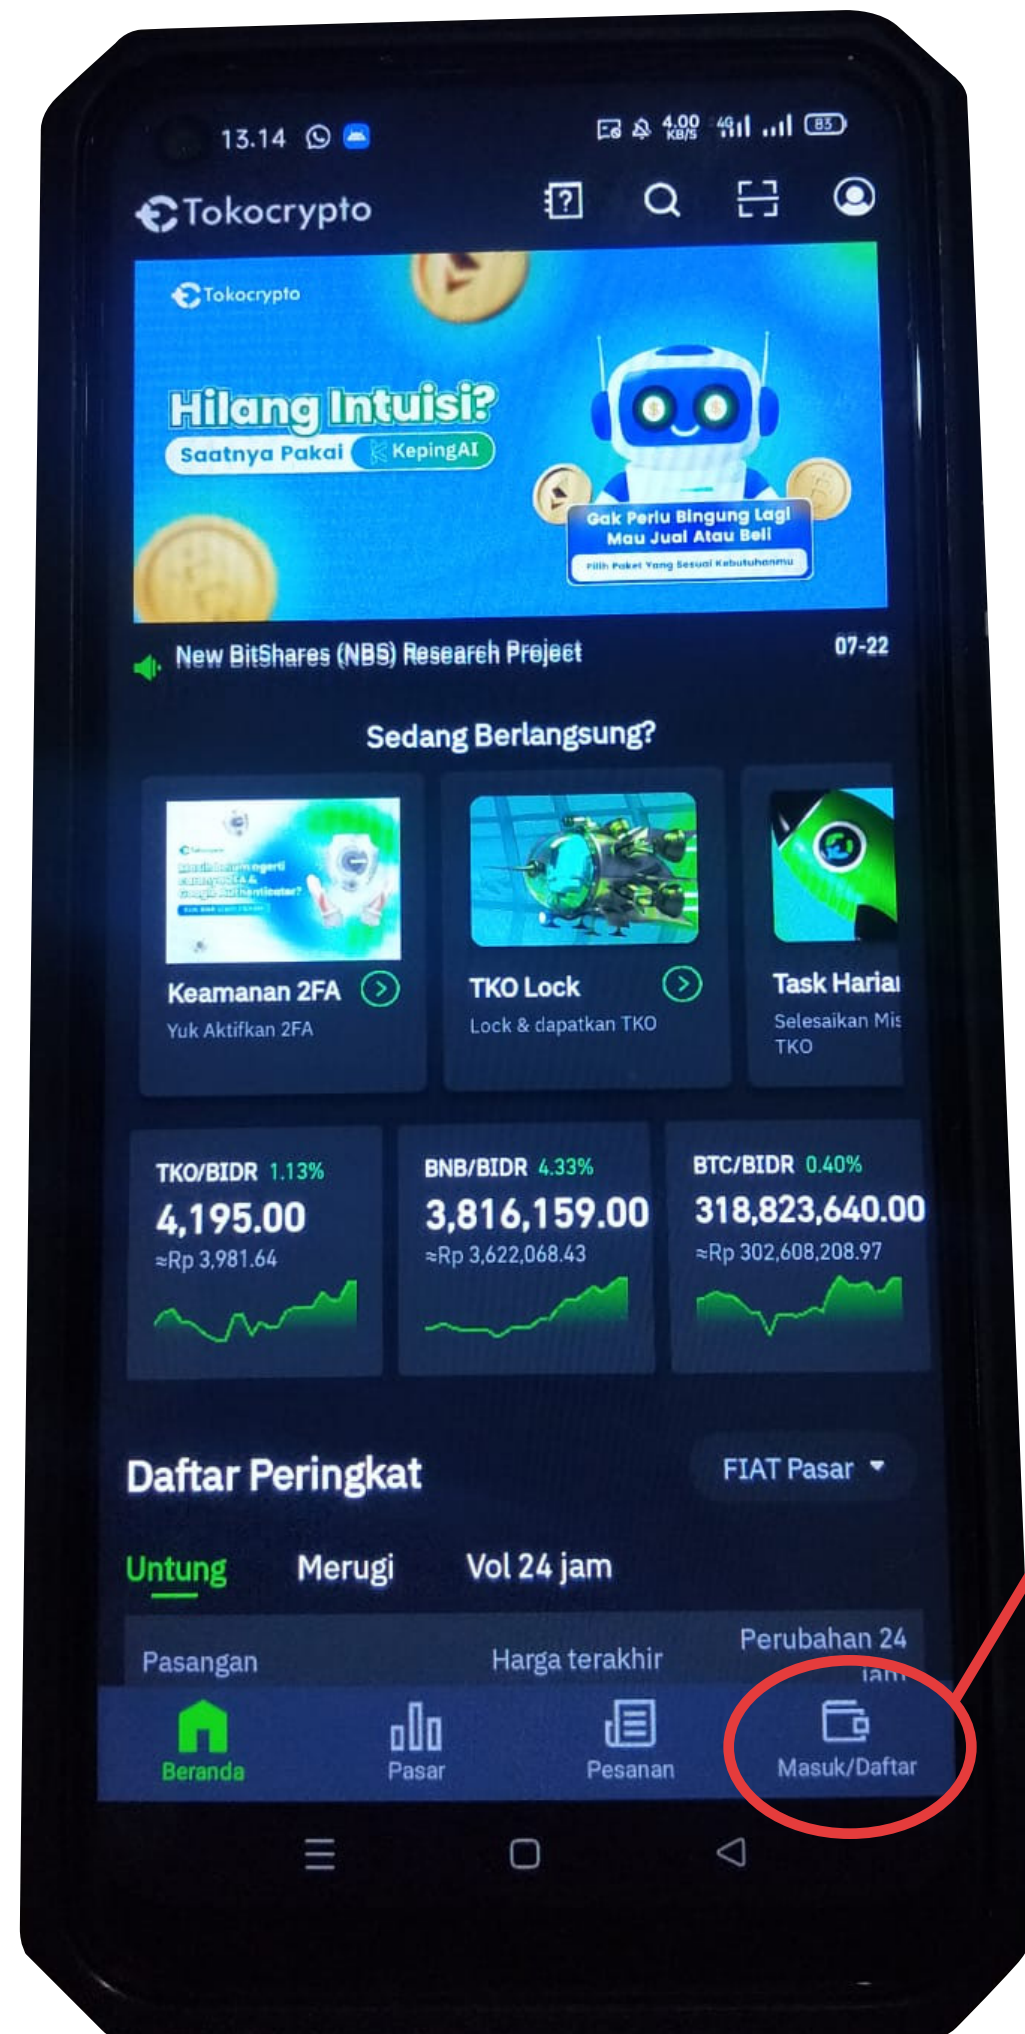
13.14 4.00 KB/S 83

Tokocrypto

Tokocrypto

Hilang Intuisi?

Saatnya Pakai KepingAI

Gak Perlu Bingung Lagi Mau Jual Atau Beli

Pilih Paket Yang Sesuai Kebutuhanmu

New BitShares (NBS) Research Project 07-22

Sedang Berlangsung?

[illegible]

Keamanan 2FA
Yuk Aktifkan 2FA

TKO Lock
Lock & dapatkan TKO

Task Harian
Selesaikan Mis
TKO

TKO/BIDR 1.13%
4,195.00
≈Rp 3,981.64

BNB/BIDR 4.33%
3,816,159.00
≈Rp 3,622,068.43

BTC/BIDR 0.40%
318,823,640.00
≈Rp 302,608,208.97

Daftar Peringkat

FIAT Pasar

Untung Merugi Vol 24 jam

| Pasangan | Harga terakhir | Perubahan 24 jam |
|---|---|---|

Beranda Pasar Pesanan Masuk/Daftar